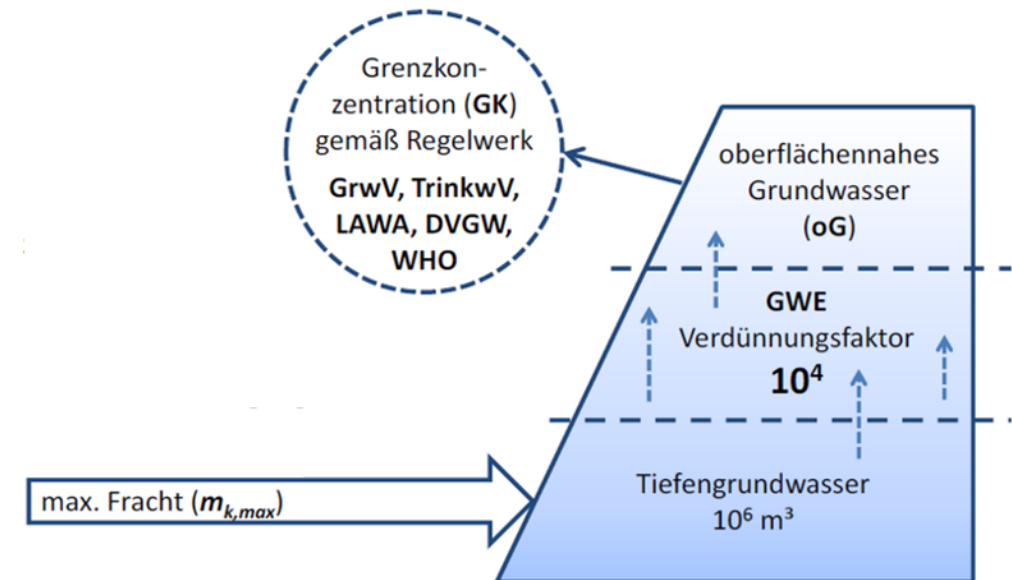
Grenzkonzentration (**GK**) gemäß Regelwerk

**GrwV, TrinkwV, LAWA, DVGW, WHO**

oberflächennahes Grundwasser (**oG**)

**GWE**
Verdünnungsfaktor
**$10^4$**

Tiefengrundwasser
$10^6$ m³

max. Fracht ($m_{k,max}$)